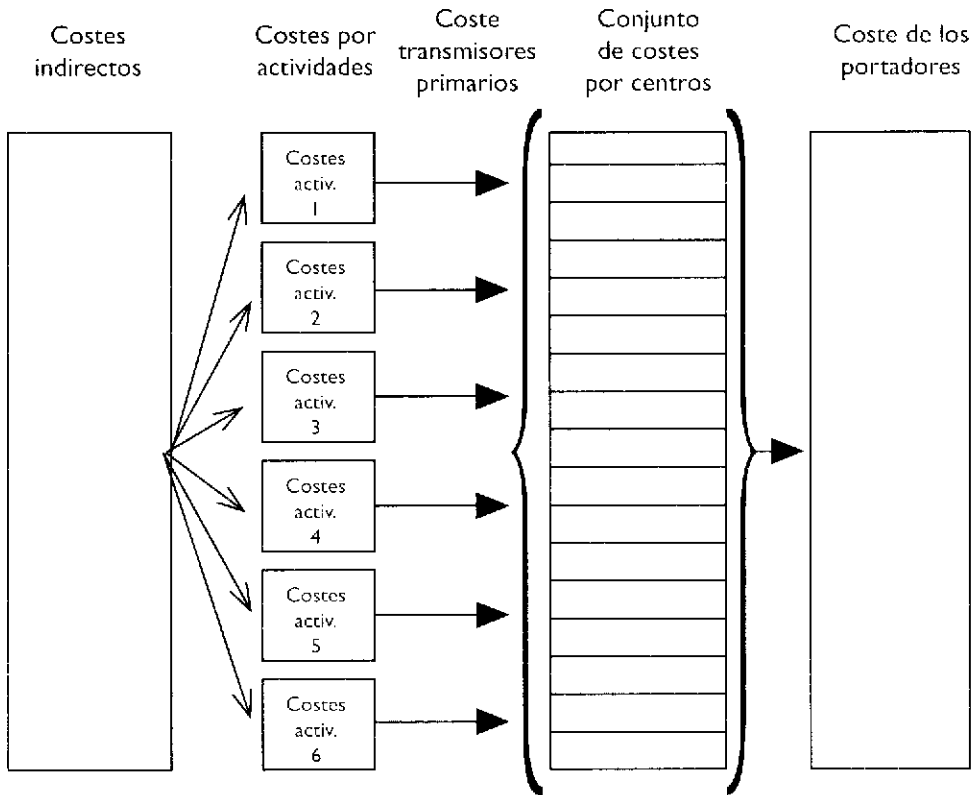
Costes indirectos

Costes por actividades

Coste transmisores primarios

Conjunto de costes por centros

Coste de los portadores

Costes activ. 1

Costes activ. 2

Costes activ. 3

Costes activ. 4

Costes activ. 5

Costes activ. 6